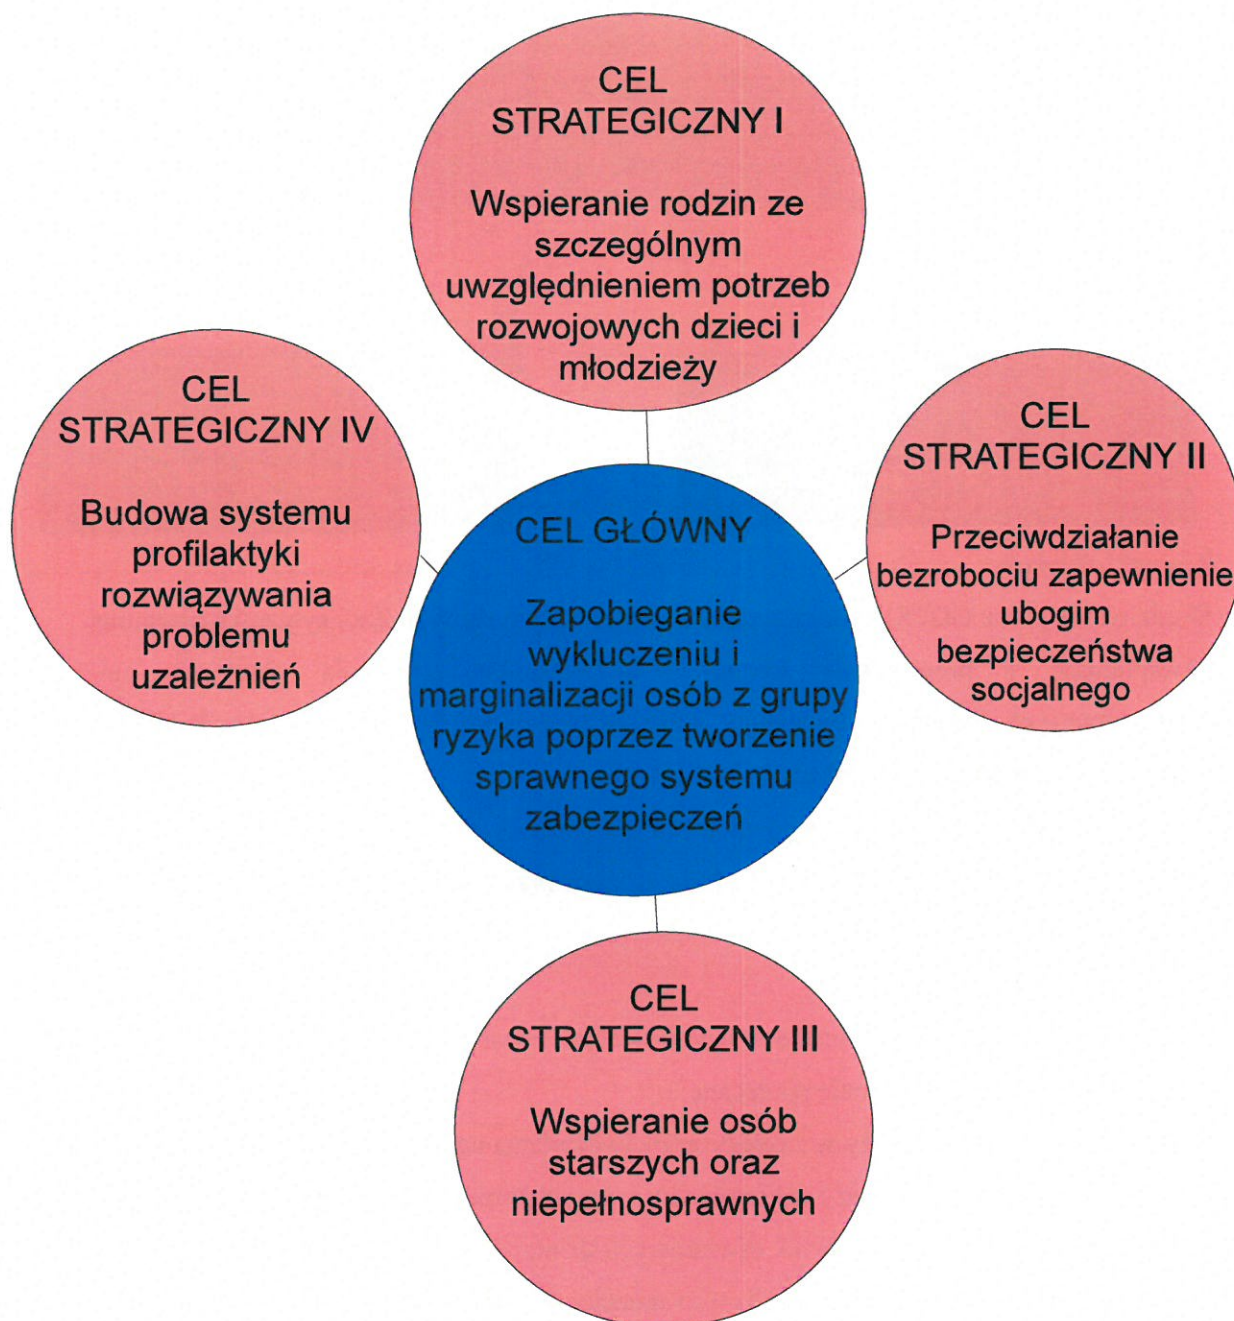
CEL STRATEGICZNY I

Wspieranie rodzin ze szczególnym uwzględnieniem potrzeb rozwojowych dzieci i młodzieży

CEL STRATEGICZNY IV

Budowa systemu profilaktyki rozwiązywania problemu uzależnień

CEL GŁÓWNY

Zapobieganie wykluczeniu i marginalizacji osób z grupy ryzyka poprzez tworzenie sprawnego systemu zabezpieczeń

CEL STRATEGICZNY II

Przeciwdziałanie bezrobociu zapewnienie ubogim bezpieczeństwa socjalnego

CEL STRATEGICZNY III

Wspieranie osób starszych oraz niepełnosprawnych